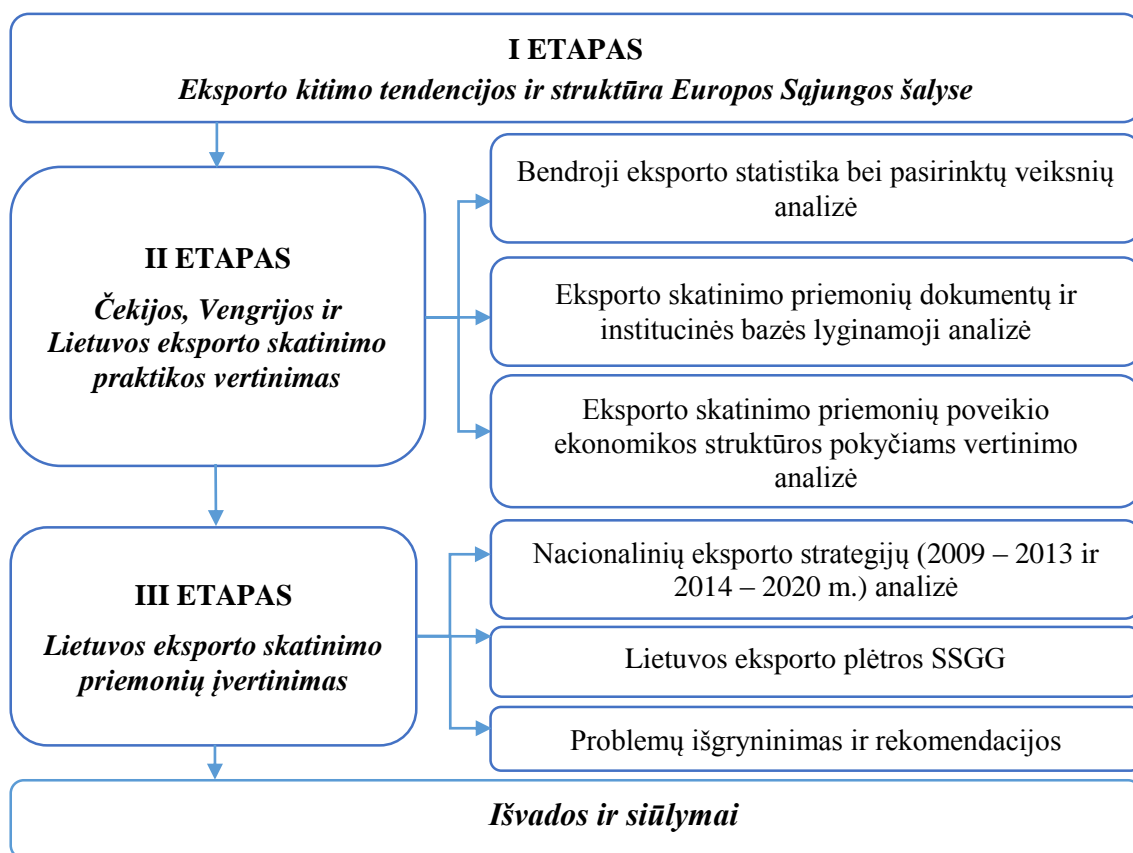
I ETAPAS
Eksporto kitimo tendencijos ir struktūra Europos Sąjungos šalyse

II ETAPAS
Čekijos, Vengrijos ir Lietuvos eksporto skatinimo praktikos vertinimas

Bendroji eksporto statistika bei pasirinktų veiksnių analizė

Eksporto skatinimo priemonių dokumentų ir institucinės bazės lyginamoji analizė

Eksporto skatinimo priemonių poveikio ekonomikos struktūros pokyčiams vertinimo analizė

III ETAPAS
Lietuvos eksporto skatinimo priemonių įvertinimas

Nacionalinių eksporto strategijų (2009 – 2013 ir 2014 – 2020 m.) analizė

Lietuvos eksporto plėtros SSGG

Problemų išgryninimas ir rekomendacijos

Išvados ir siūlymai